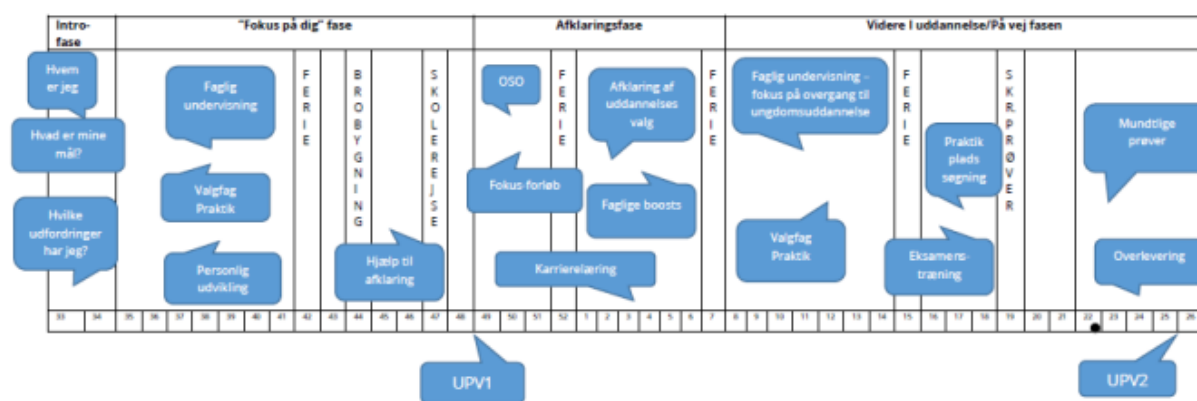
| Intro-fase | "Fokus på dig" fase | Afklaringsfase | Videre i uddannelse/På vej fasen |
|---|---|---|---|

Hvem er jeg

Hvad er mine mål?

Hvilke udfordringer har jeg?

Faglig undervisning

Valgfag Praktik

Personlig udvikling

FERIE

BROBYGNING

SKOLEREJSE

Hjælp til afklaring

OSO

FERIE

Afklaring af uddannelses valg

FERIE

Fokus forløb

Faglige boosts

Karrierelæring

Faglig undervisning – fokus på overgang til ungdomsuddannelse

FERIE

SKR.PRØVER

Praktik plads søgning

Valgfag Praktik

Eksamens-træning

Mundtlige prøver

Overlevering

33 34 35 36 37 38 39 40 41 42 43 44 45 46 47 48 49 50 51 52 1 2 3 4 5 6 7 8 9 10 11 12 13 14 15 16 17 18 19 20 21 22 23 24 25 26

UPV1

UPV2